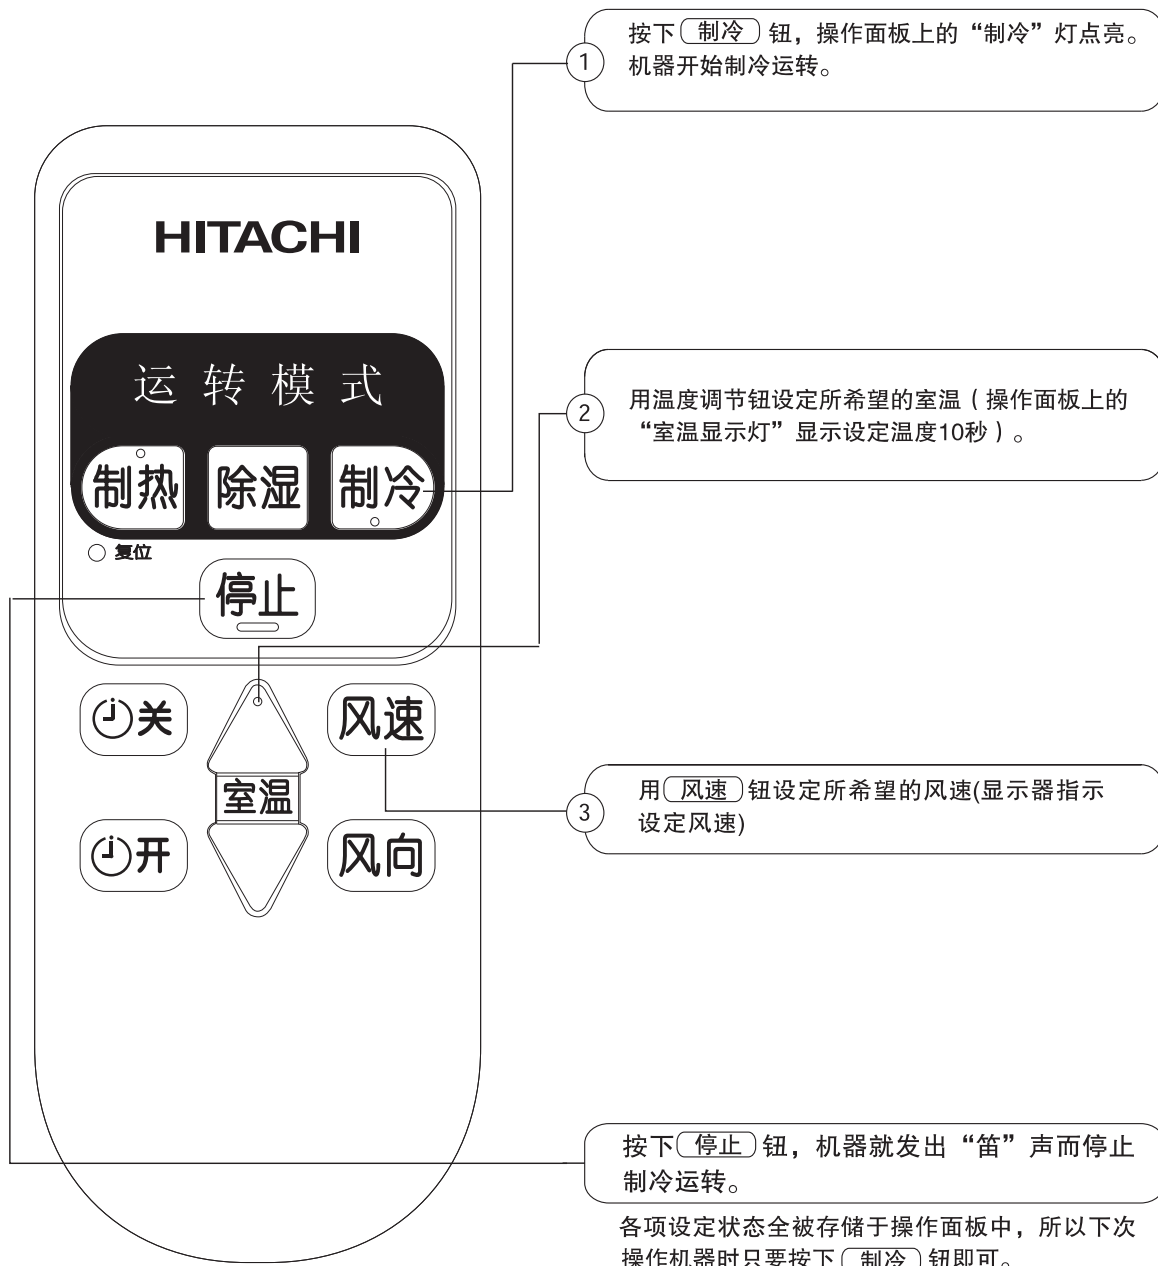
1

按下 制冷 钮，操作面板上的“制冷”灯点亮。机器开始制冷运转。

HITACHI

运 转 模 式

制热 除湿 制冷

复位

停止

2

用温度调节钮设定所希望的室温（操作面板上的“室温显示灯”显示设定温度10秒）。

关

风速

室温

开

风向

3

用 风速 钮设定所希望的风速(显示器指示设定风速)

按下 停止 钮，机器就发出“笛”声而停止制冷运转。

各项设定状态全被存储于操作面板中，所以下次操作机器时只要按下 制冷 钮即可。